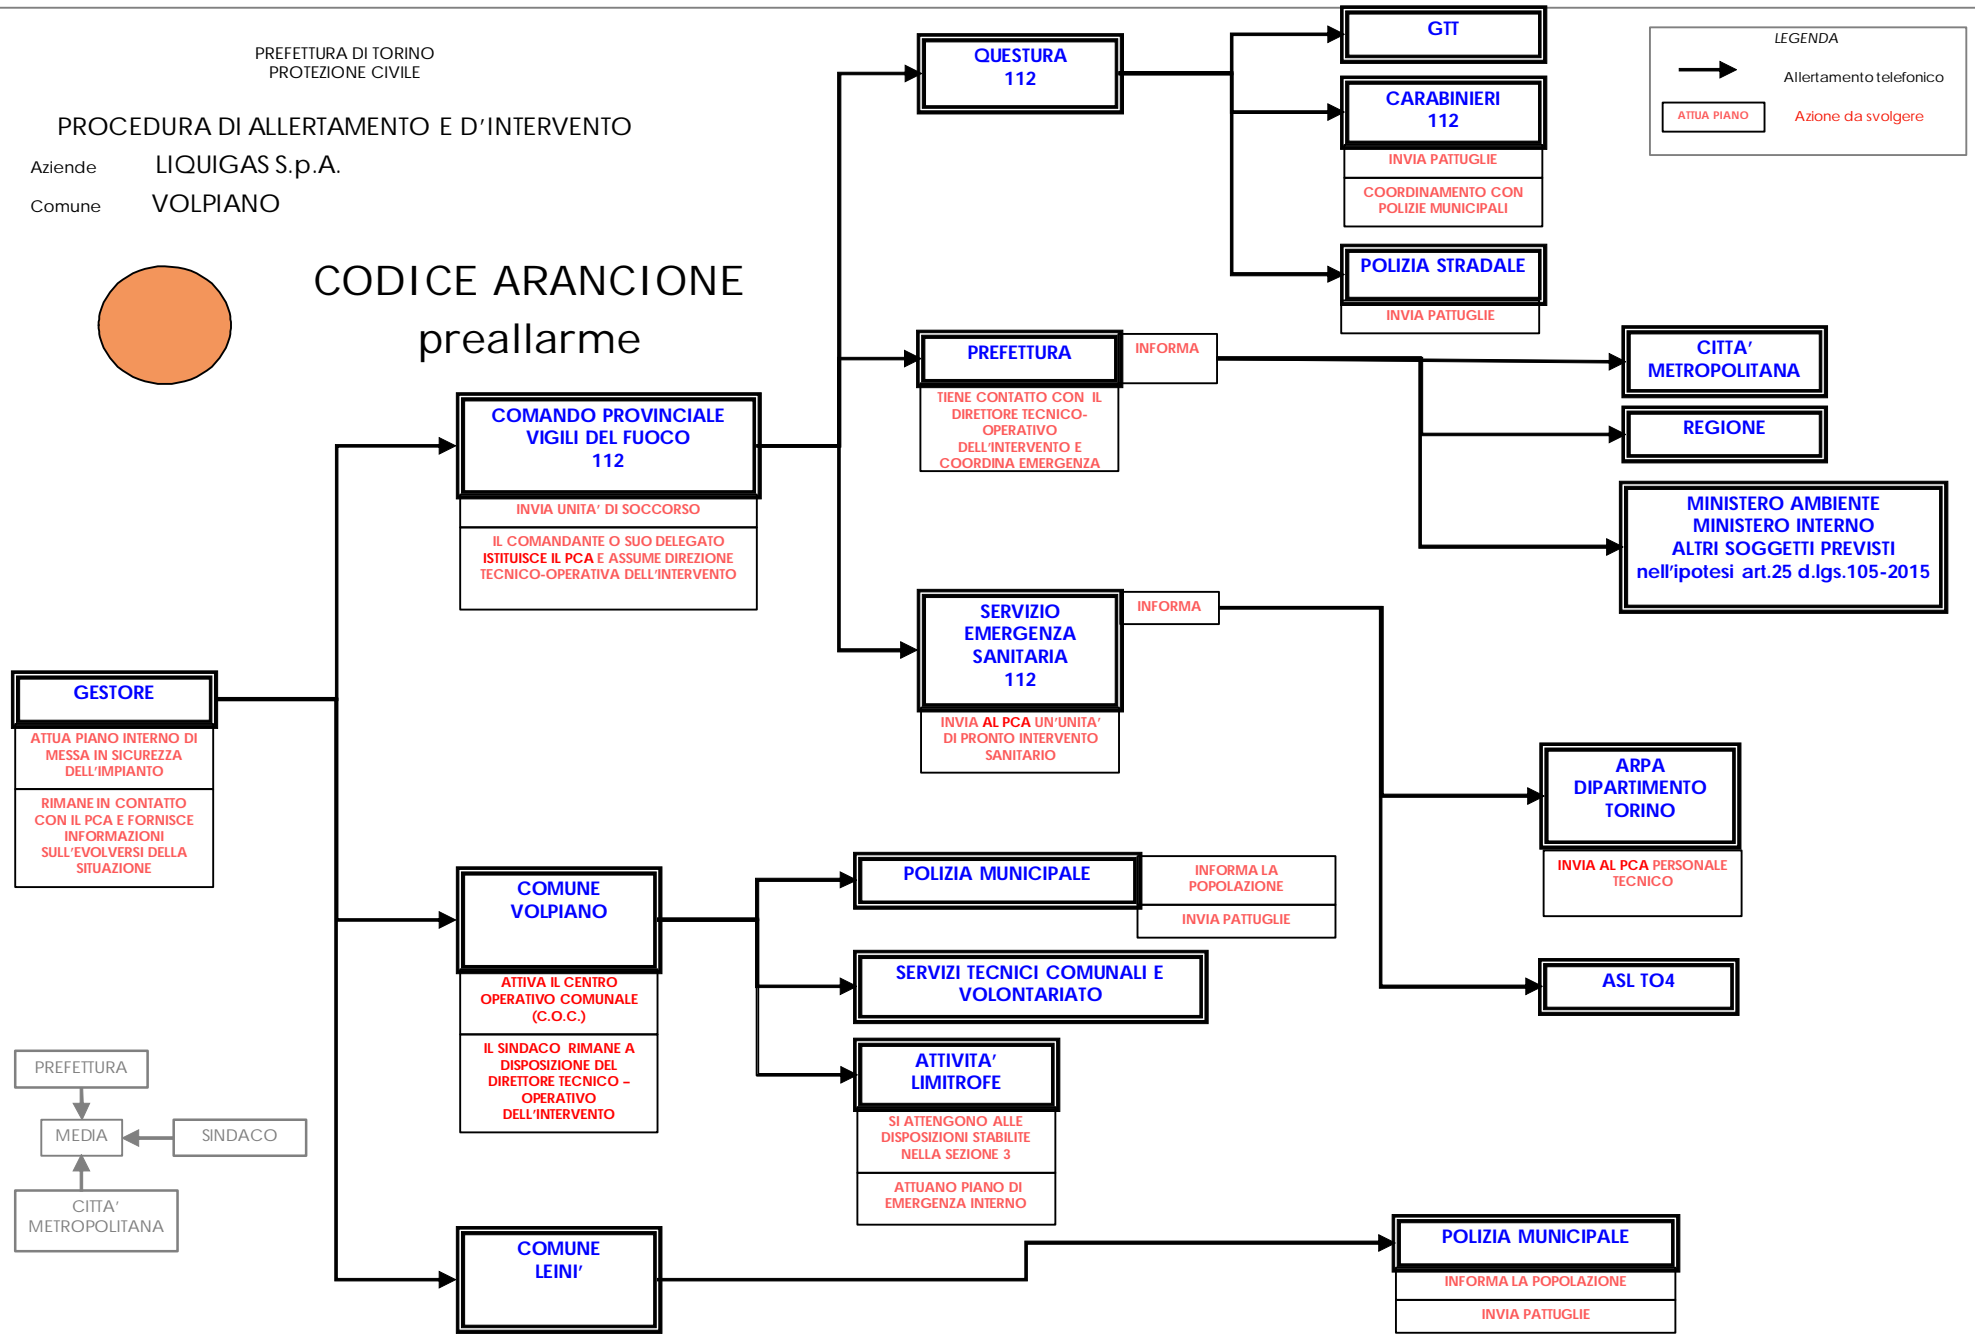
PREFETTURA DI TORINO
PROTEZIONE CIVILE

PROCEDURA DI ALLERTAMENTO E D'INTERVENTO

Aziende LIQUIGAS S.p.A.

Comune VOLPIANO

CODICE ARANCIONE
preallarme

LEGENDA
Allertamento telefonico
ATTUA PIANO Azione da svolgere

QUESTURA
112

GTT

CARABINIERI
112
INVIA PATTUGLIE
COORDINAMENTO CON POLIZIE MUNICIPALI

POLIZIA STRADALE
INVIA PATTUGLIE

PREFETTURA
INFORMA
TIENE CONTATTO CON IL DIRETTORE TECNICO-OPERATIVO DELL'INTERVENTO E COORDINA EMERGENZA

CITTA' METROPOLITANA

REGIONE

MINISTERO AMBIENTE
MINISTERO INTERNO
ALTRI SOGGETTI PREVISTI
nell'ipotesi art.25 d.lgs.105-2015

COMANDO PROVINCIALE
VIGILI DEL FUOCO
112
INVIA UNITA' DI SOCCORSO
IL COMANDANTE O SUO DELEGATO ISTITUISCE IL PCA E ASSUME DIREZIONE TECNICO-OPERATIVA DELL'INTERVENTO

SERVIZIO EMERGENZA SANITARIA
112
INFORMA
INVIA AL PCA UN'UNITA' DI PRONTO INTERVENTO SANITARIO

GESTORE
ATTUA PIANO INTERNO DI MESSA IN SICUREZZA DELL'IMPIANTO
RIMANE IN CONTATTO CON IL PCA E FORNISCE INFORMAZIONI SULL'EVOLVERSI DELLA SITUAZIONE

ARPA
DIPARTIMENTO
TORINO
INVIA AL PCA PERSONALE TECNICO

COMUNE
VOLPIANO
ATTIVA IL CENTRO OPERATIVO COMUNALE (C.O.C.)
IL SINDACO RIMANE A DISPOSIZIONE DEL DIRETTORE TECNICO – OPERATIVO DELL'INTERVENTO

POLIZIA MUNICIPALE
INFORMA LA POPOLAZIONE
INVIA PATTUGLIE

SERVIZI TECNICI COMUNALI E VOLONTARIATO

ASL TO4

ATTIVITA' LIMITROFE
SI ATTENGONO ALLE DISPOSIZIONI STABILITE NELLA SEZIONE 3
ATTUANO PIANO DI EMERGENZA INTERNO

PREFETTURA
MEDIA
SINDACO
CITTA' METROPOLITANA

COMUNE
LEINI'

POLIZIA MUNICIPALE
INFORMA LA POPOLAZIONE
INVIA PATTUGLIE